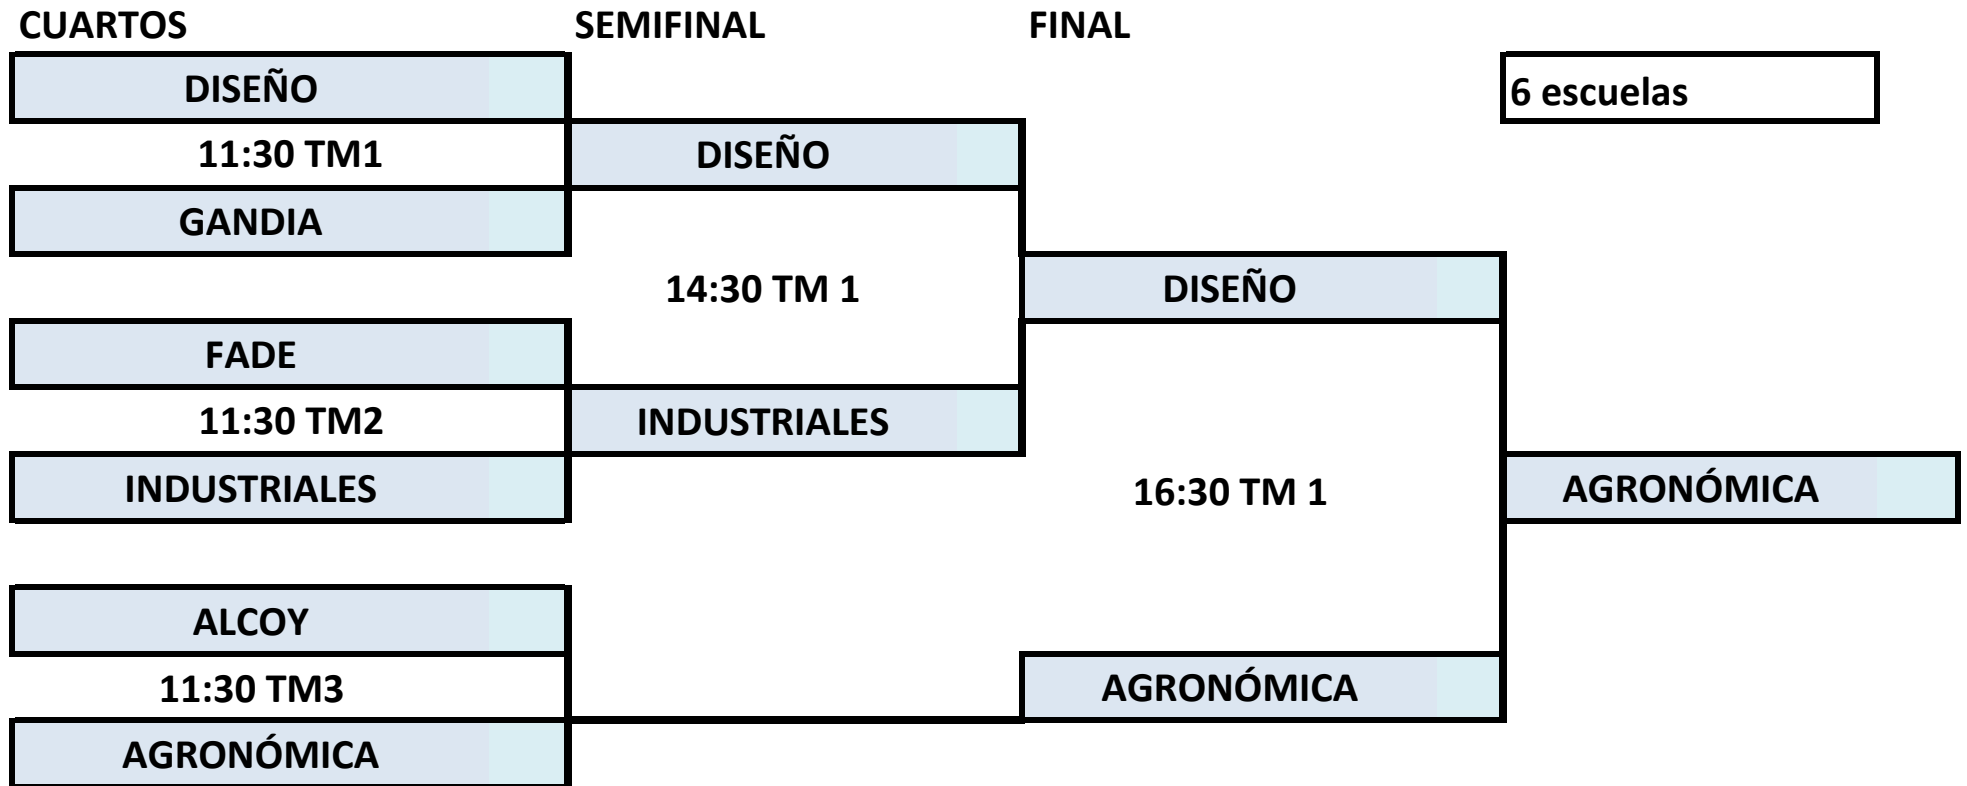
CUARTOS

SEMIFINAL

FINAL

6 escuelas

DISEÑO

11:30 TM1

GANDIA

DISEÑO

14:30 TM 1

FADE

11:30 TM2

INDUSTRIALES

INDUSTRIALES

DISEÑO

16:30 TM 1

AGRONÓMICA

ALCOY

11:30 TM3

AGRONÓMICA

AGRONÓMICA